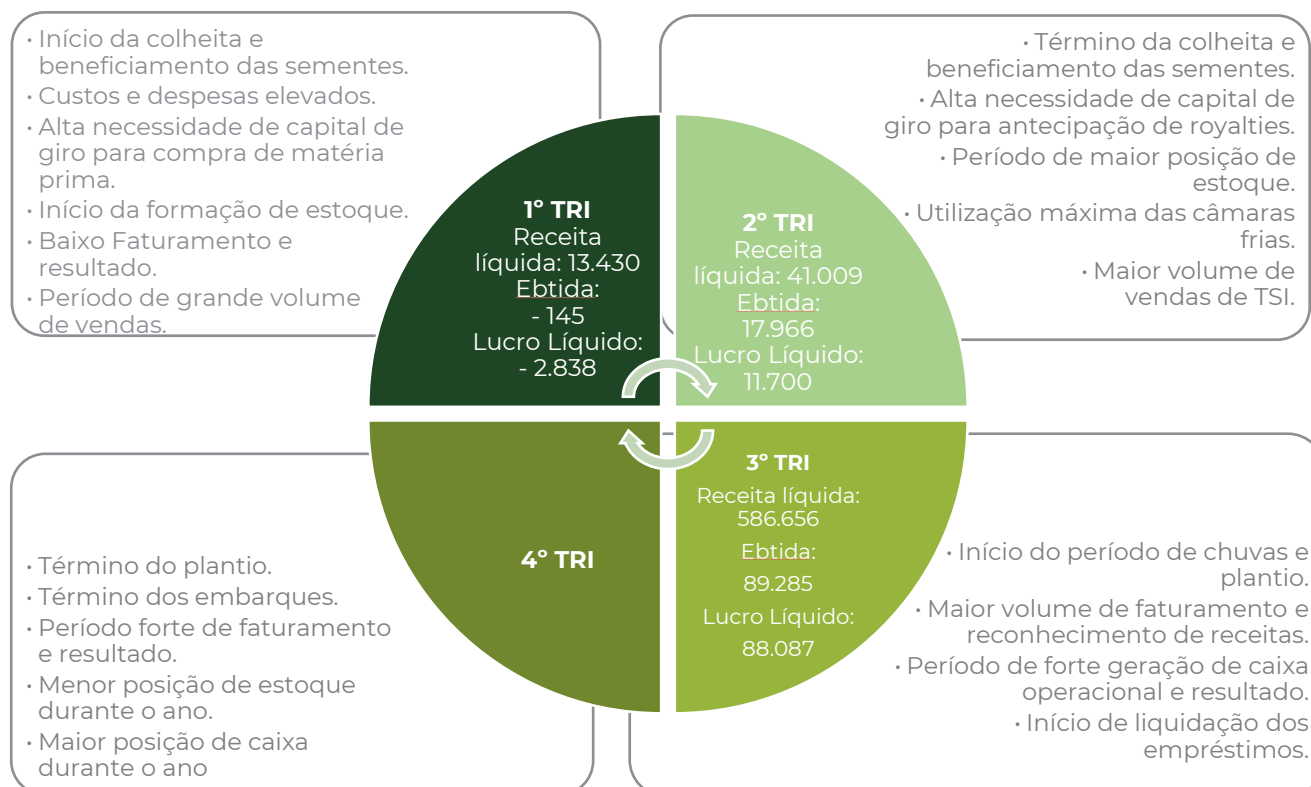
• Início da colheita e beneficiamento das sementes.
• Custos e despesas elevados.
• Alta necessidade de capital de giro para compra de matéria prima.
• Início da formação de estoque.
• Baixo Faturamento e resultado.
• Período de grande volume de vendas.

• Término da colheita e beneficiamento das sementes.
• Alta necessidade de capital de giro para antecipação de royalties.
• Período de maior posição de estoque.
• Utilização máxima das câmaras frias.
• Maior volume de vendas de TSI.

1° TRI
Receita líquida: 13.430
Ebtida:
- 145
Lucro Líquido:
- 2.838

2° TRI
Receita líquida: 41.009
Ebtida:
17.966
Lucro Líquido:
11.700

4° TRI

3° TRI
Receita líquida:
586.656
Ebtida:
89.285
Lucro Líquido:
88.087

• Término do plantio.
• Término dos embarques.
• Período forte de faturamento e resultado.
• Menor posição de estoque durante o ano.
• Maior posição de caixa durante o ano

• Início do período de chuvas e plantio.
• Maior volume de faturamento e reconhecimento de receitas.
• Período de forte geração de caixa operacional e resultado.
• Início de liquidação dos empréstimos.